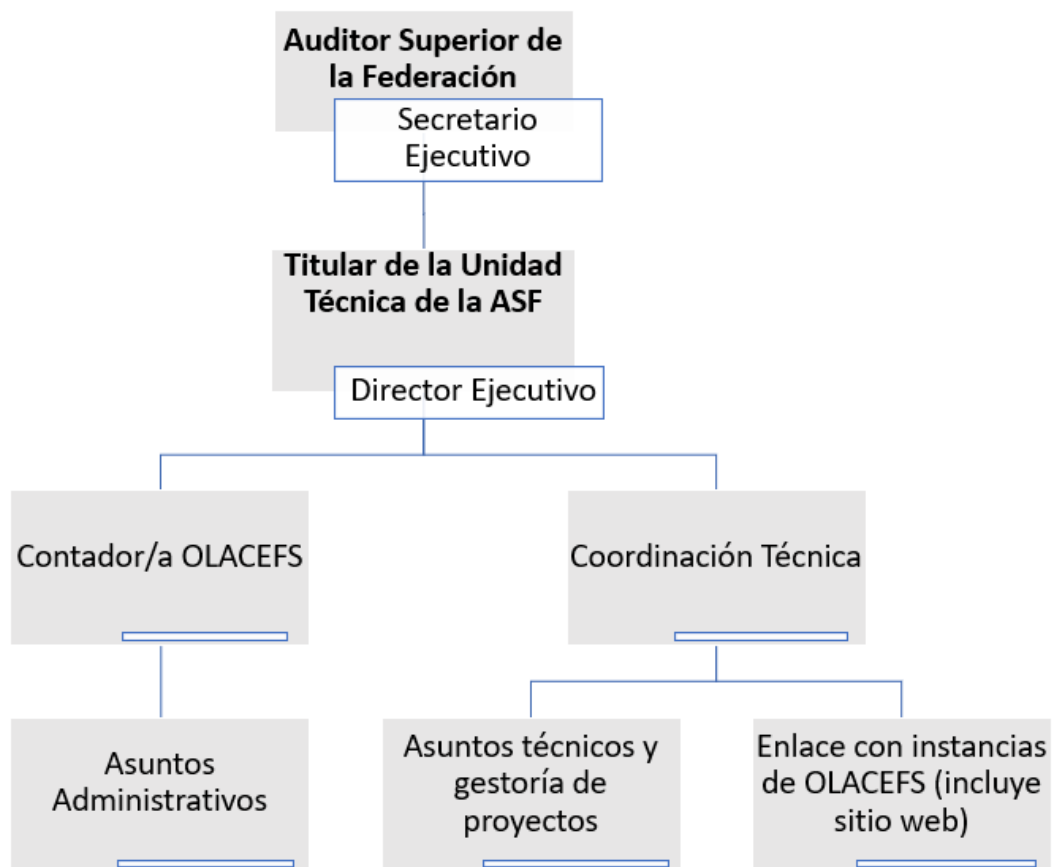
Auditor Superior de la Federación

Secretario Ejecutivo

Titular de la Unidad Técnica de la ASF

Director Ejecutivo

Contador/a OLACEFS

Coordinación Técnica

Asuntos Administrativos

Asuntos técnicos y gestoría de proyectos

Enlace con instancias de OLACEFS (incluye sitio web)